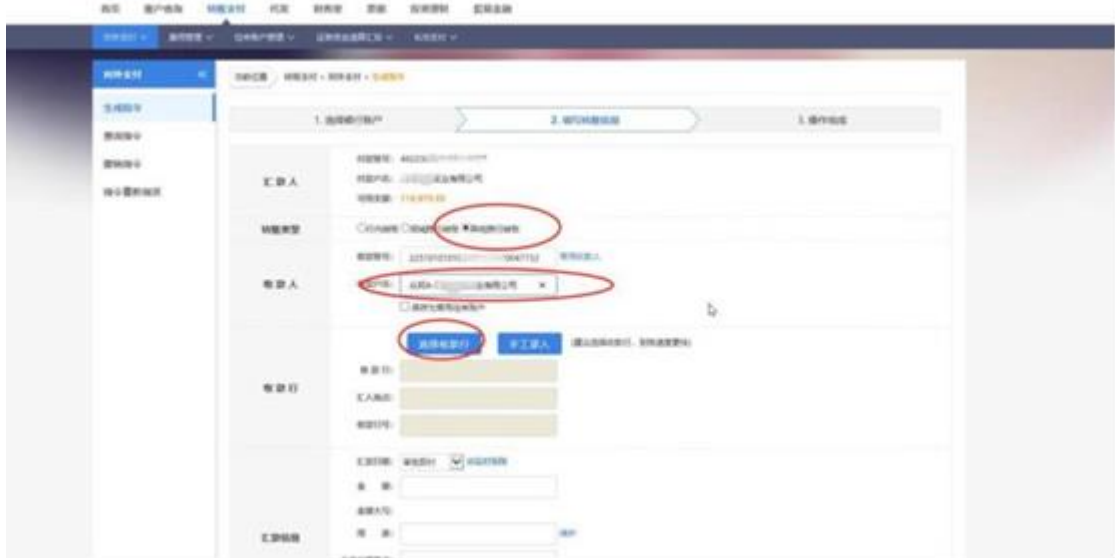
首页 账户查询 转账支付 代发 财务室 票据 投资理财 医保金融

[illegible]

转账支付

生成指令
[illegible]
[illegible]
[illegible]

当前位置 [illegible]

1. 选择银行账户
2. 填写转账信息
3. 操作结果

汇款人
付款账号： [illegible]
付款户名： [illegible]有限公司
可用金额： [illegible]

转账类型
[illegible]

收款人
收款账号： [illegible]0047752
收款户名： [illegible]有限公司
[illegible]

收款行
选择收款行
手工录入
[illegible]
收款行：
汇入地点：
收款行号：

汇款信息
汇款时限：
金额：
金额大写：
用途：
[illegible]